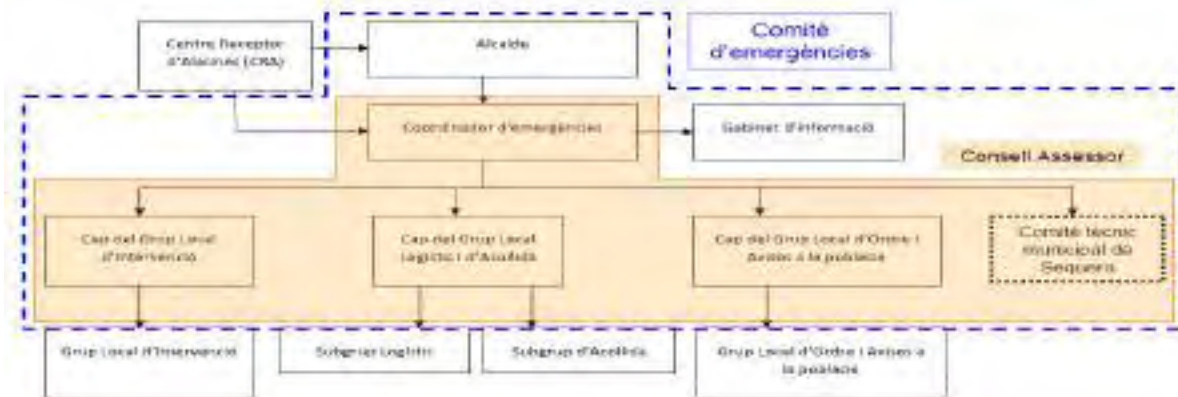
Centre Receptor d'Alarmes (CRA)

Alcalde

Comitè d'emergències

Coordinador d'emergències

Gabinet d'Informació

Consell Assessor

Cap del Grup Local d'Intervenció

Cap del Grup Local Logístic i d'Acollida

Cap del Grup Local d'Ordre i Avisos a la població

Comitè tècnic municipal de Sequera

Grup Local d'Intervenció

Subgrup Logístic

Subgrup d'Acollida

Grup Local d'Ordre i Avisos a la població